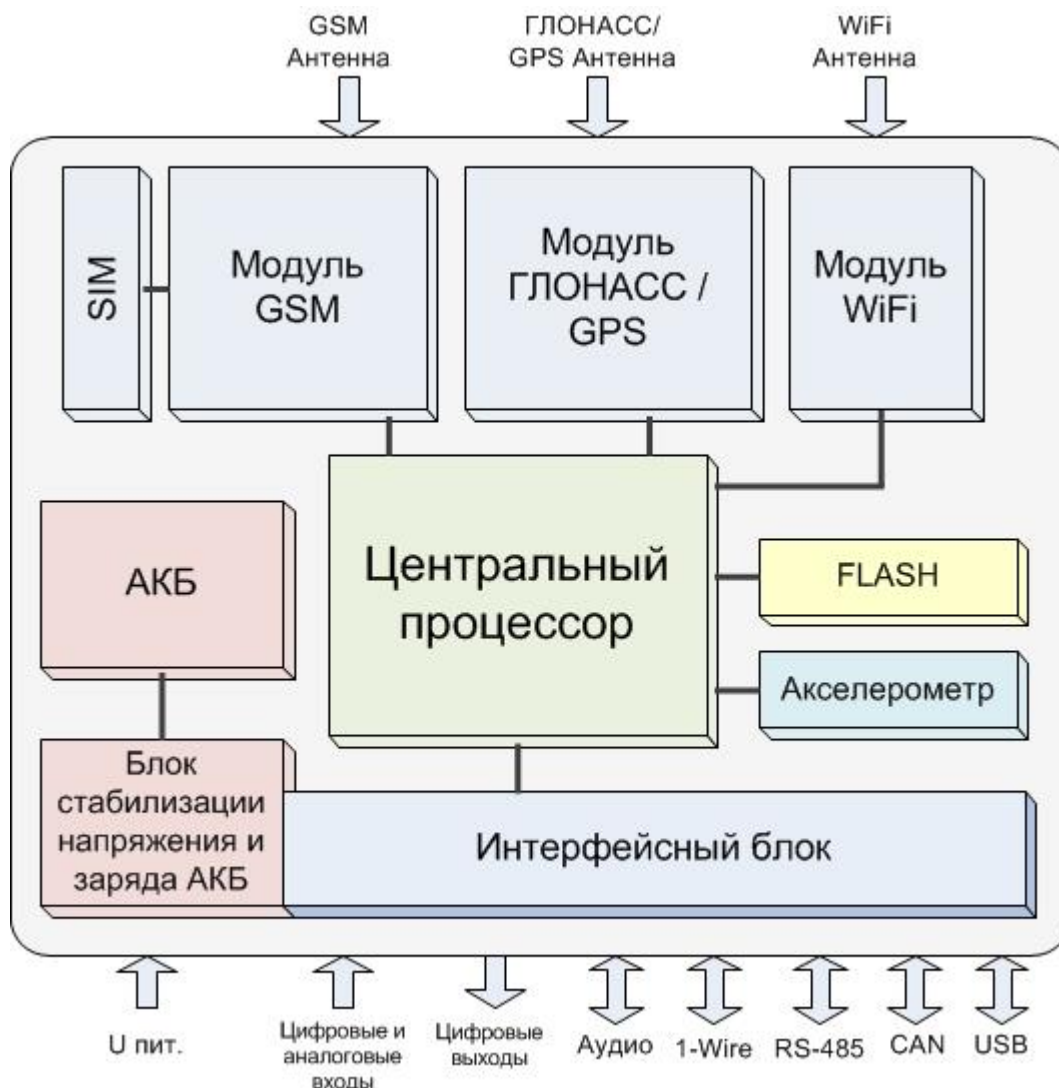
GSM Антенна

ГЛОНАСС/ GPS Антенна

WiFi Антенна

SIM

Модуль GSM

Модуль ГЛОНАСС / GPS

Модуль WiFi

АКБ

Центральный процессор

FLASH

Акселерометр

Блок стабилизации напряжения и заряда АКБ

Интерфейсный блок

U пит.

Цифровые и аналоговые входы

Цифровые выходы

Аудио

1-Wire

RS-485

CAN

USB